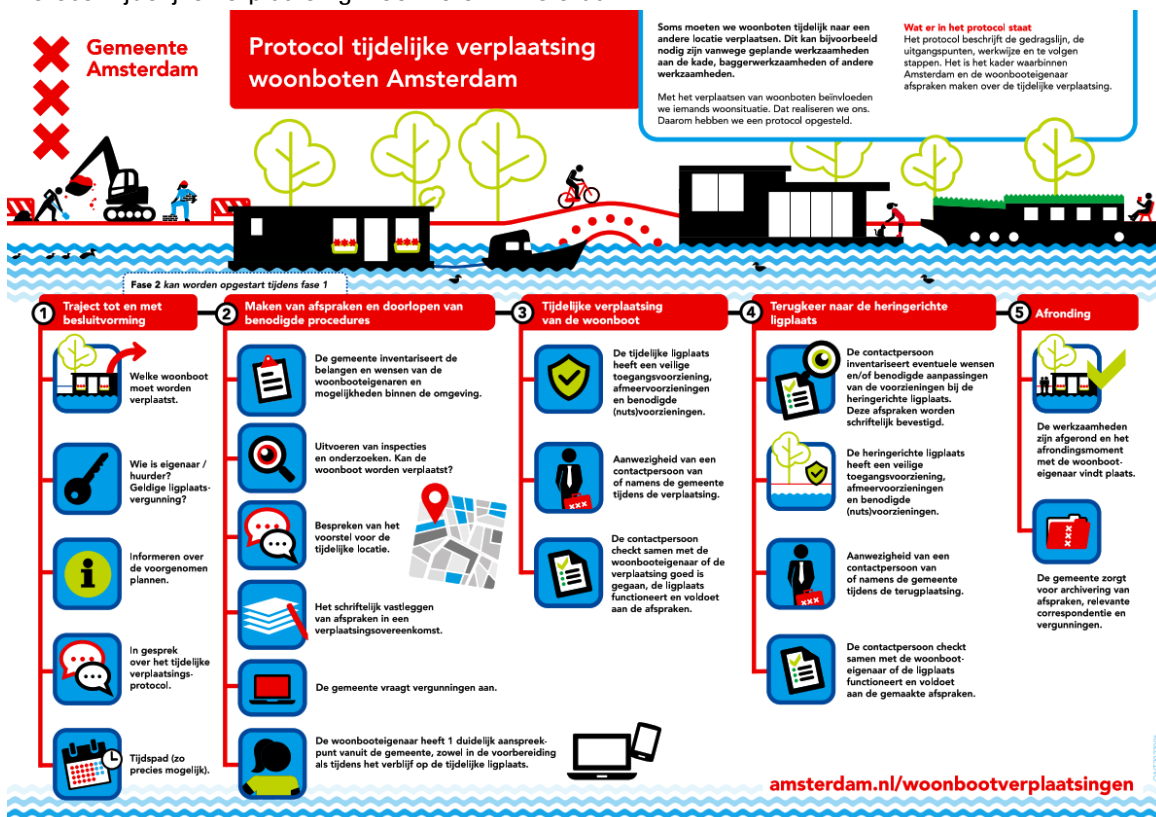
Gemeente Amsterdam

Protocol tijdelijke verplaatsing woonboten Amsterdam

Soms moeten we woonboten tijdelijk naar een andere locatie verplaatsen. Dit kan bijvoorbeeld nodig zijn vanwege geplande werkzaamheden aan de kade, baggerwerkzaamheden of andere werkzaamheden.

Met het verplaatsen van woonboten beïnvloeden we iemands woonsituatie. Dat realiseren we ons. Daarom hebben we een protocol opgesteld.

Wat er in het protocol staat
Het protocol beschrijft de gedragslijn, de uitgangspunten, werkwijze en te volgen stappen. Het is het kader waarbinnen Amsterdam en de woonbooteigenaar afspraken maken over de tijdelijke verplaatsing.

Fase 2 kan worden opgestart tijdens fase 1

1 Traject tot en met besluitvorming

Welke woonboot moet worden verplaatst.

Wie is eigenaar / huurder? Geldige ligplaatsvergunning?

Informeren over de voorgenomen plannen.

In gesprek over het tijdelijke verplaatsingsprotocol.

Tijdspad (zo precies mogelijk).

2 Maken van afspraken en doorlopen van benodigde procedures

De gemeente inventariseert de belangen en wensen van de woonbooteigenaren en mogelijkheden binnen de omgeving.

Uitvoeren van inspecties en onderzoeken. Kan de woonboot worden verplaatst?

Bespreken van het voorstel voor de tijdelijke locatie.

Het schriftelijk vastleggen van afspraken in een verplaatsingsovereenkomst.

De gemeente vraagt vergunningen aan.

De woonbooteigenaar heeft 1 duidelijk aanspreekpunt vanuit de gemeente, zowel in de voorbereiding als tijdens het verblijf op de tijdelijke ligplaats.

3 Tijdelijke verplaatsing van de woonboot

De tijdelijke ligplaats heeft een veilige toegangsvoorziening, afmeervoorzieningen en benodigde (nuts)voorzieningen.

Aanwezigheid van een contactpersoon van of namens de gemeente tijdens de verplaatsing.

De contactpersoon checkt samen met de woonbooteigenaar of de verplaatsing goed is gegaan, de ligplaats functioneert en voldoet aan de afspraken.

4 Terugkeer naar de heringerichte ligplaats

De contactpersoon inventariseert eventuele wensen en/of benodigde aanpassingen van de voorzieningen bij de heringerichte ligplaats. Deze afspraken worden schriftelijk bevestigd.

De heringerichte ligplaats heeft een veilige toegangsvoorziening, afmeervoorzieningen en benodigde (nuts)voorzieningen.

Aanwezigheid van een contactpersoon van of namens de gemeente tijdens de terugplaatsing.

De contactpersoon checkt samen met de woonbooteigenaar of de ligplaats functioneert en voldoet aan de gemaakte afspraken.

5 Afronding

De werkzaamheden zijn afgerond en het afrondingsmoment met de woonbooteigenaar vindt plaats.

De gemeente zorgt voor archivering van afspraken, relevante correspondentie en vergunningen.

amsterdam.nl/woonbootverplaatsingen